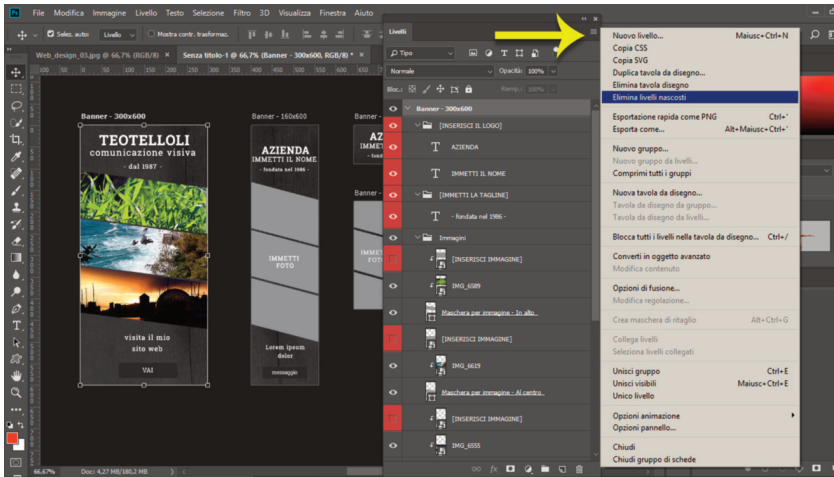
Ps File Modifica Immagine Livello Testo Selezione Filtro 3D Visualizza Finestra Aiuto

Selez. auto: Livello Mostra contr. trasformaz.

Web_design_03.jpg @ 66,7% (RGB/8) × Senza titolo-1 @ 66,7% (Banner - 300x600, RGB/8) * ×

Banner - 300x600
TEOTELLOLI
comunicazione visiva
- dal 1987 -
visita il mio sito web
VAI

Banner - 160x600
AZIENDA
IMMETTI IL NOME
- fondata nel 1986 -
IMMETTI FOTO
Lorem ipsum dolor
messaggio

Banner -
AZ
IMM

Livelli
Tipo
Normale Opacità: 100%
Bloc.: Riemp.: 100%

Banner - 300x600
[INSERISCI IL LOGO]
AZIENDA
IMMETTI IL NOME
[IMMETTI LA TAGLINE]
- fondata nel 1986 -
Immagini
[INSERISCI IMMAGINE]
IMG_6589
Maschera per immagine - In alto
[INSERISCI IMMAGINE]
IMG_6619
Maschera per immagine - Al centro
[INSERISCI IMMAGINE]
IMG_6555

Nuovo livello... Maiusc+Ctrl+N
Copia CSS
Copia SVG
Duplica tavola da disegno...
Elimina tavola disegno
Elimina livelli nascosti
Esportazione rapida come PNG Ctrl+'
Esporta come... Alt+Maiusc+Ctrl+'
Nuovo gruppo...
Nuovo gruppo da livelli...
Comprimi tutti i gruppi
Nuova tavola da disegno...
Tavola da disegno da gruppo...
Tavola da disegno da livelli...
Blocca tutti i livelli nella tavola da disegno... Ctrl+/
Converti in oggetto avanzato
Modifica contenuto
Opzioni di fusione...
Modifica regolazione...
Crea maschera di ritaglio Alt+Ctrl+G
Collega livelli
Seleziona livelli collegati
Unisci gruppo Ctrl+E
Unisci visibili Maiusc+Ctrl+E
Unico livello
Opzioni animazione
Opzioni pannello...
Chiudi
Chiudi gruppo di schede

66,67% Doc: 4,27 MB/180,2 MB